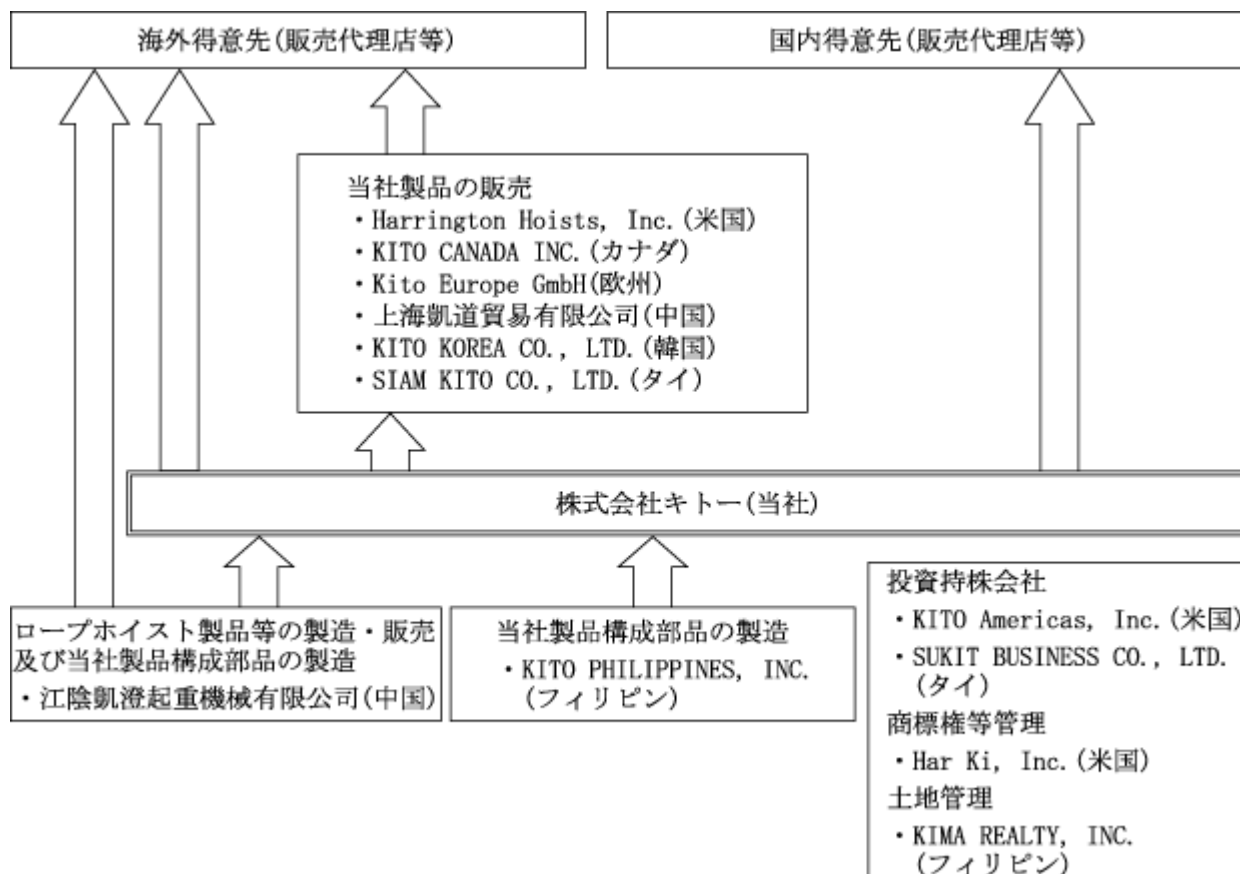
海外得意先(販売代理店等)

国内得意先(販売代理店等)

当社製品の販売
・Harrington Hoists, Inc.(米国)
・KITO CANADA INC.(カナダ)
・Kito Europe GmbH(欧州)
・上海凱道貿易有限公司(中国)
・KITO KOREA CO., LTD.(韓国)
・SIAM KITO CO., LTD.(タイ)

株式会社キトー(当社)

ロープホイスト製品等の製造・販売及び当社製品構成部品の製造
・江陰凱澄起重機械有限公司(中国)

当社製品構成部品の製造
・KITO PHILIPPINES, INC.(フィリピン)

投資持株会社
・KITO Americas, Inc.(米国)
・SUKIT BUSINESS CO., LTD.(タイ)
商標権等管理
・Har Ki, Inc.(米国)
土地管理
・KIMA REALTY, INC.(フィリピン)